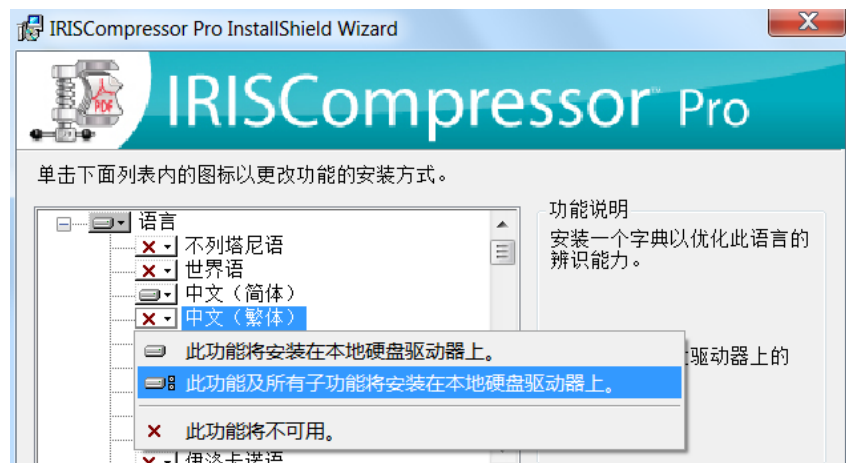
IRISCompressor Pro InstallShield Wizard

PDF

IRISCompressor™ Pro

单击下面列表内的图标以更改功能的安装方式。

语言
不列塔尼语
世界语
中文（简体）
中文（繁体）
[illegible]

功能说明
安装一个字典以优化此语言的辨识能力。

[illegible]驱动器上的

此功能将安装在本地硬盘驱动器上。
此功能及所有子功能将安装在本地硬盘驱动器上。
此功能将不可用。